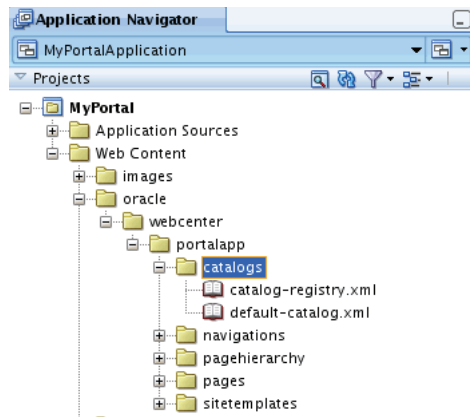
Application Navigator
MyPortalApplication
Projects
MyPortal
Application Sources
Web Content
images
oracle
webcenter
portalapp
catalogs
catalog-registry.xml
default-catalog.xml
navigations
pagehierarchy
pages
sitetemplates